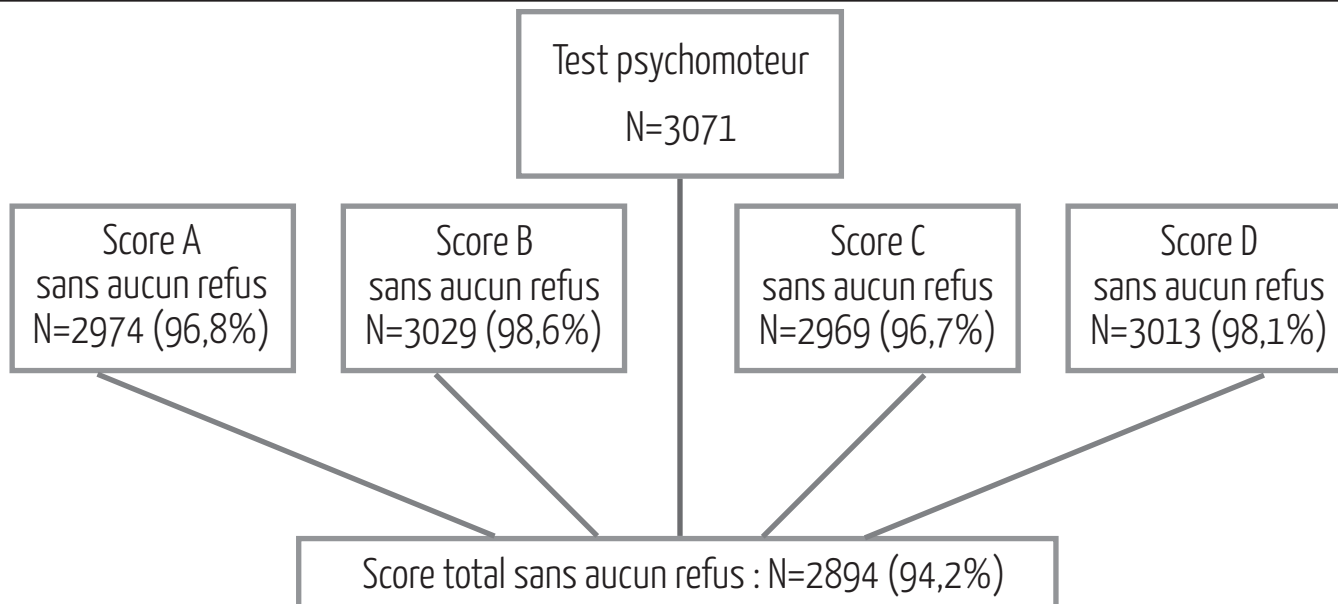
Test psychomoteur
N=3071

Score A
sans aucun refus
N=2974 (96,8%)

Score B
sans aucun refus
N=3029 (98,6%)

Score C
sans aucun refus
N=2969 (96,7%)

Score D
sans aucun refus
N=3013 (98,1%)

Score total sans aucun refus : N=2894 (94,2%)